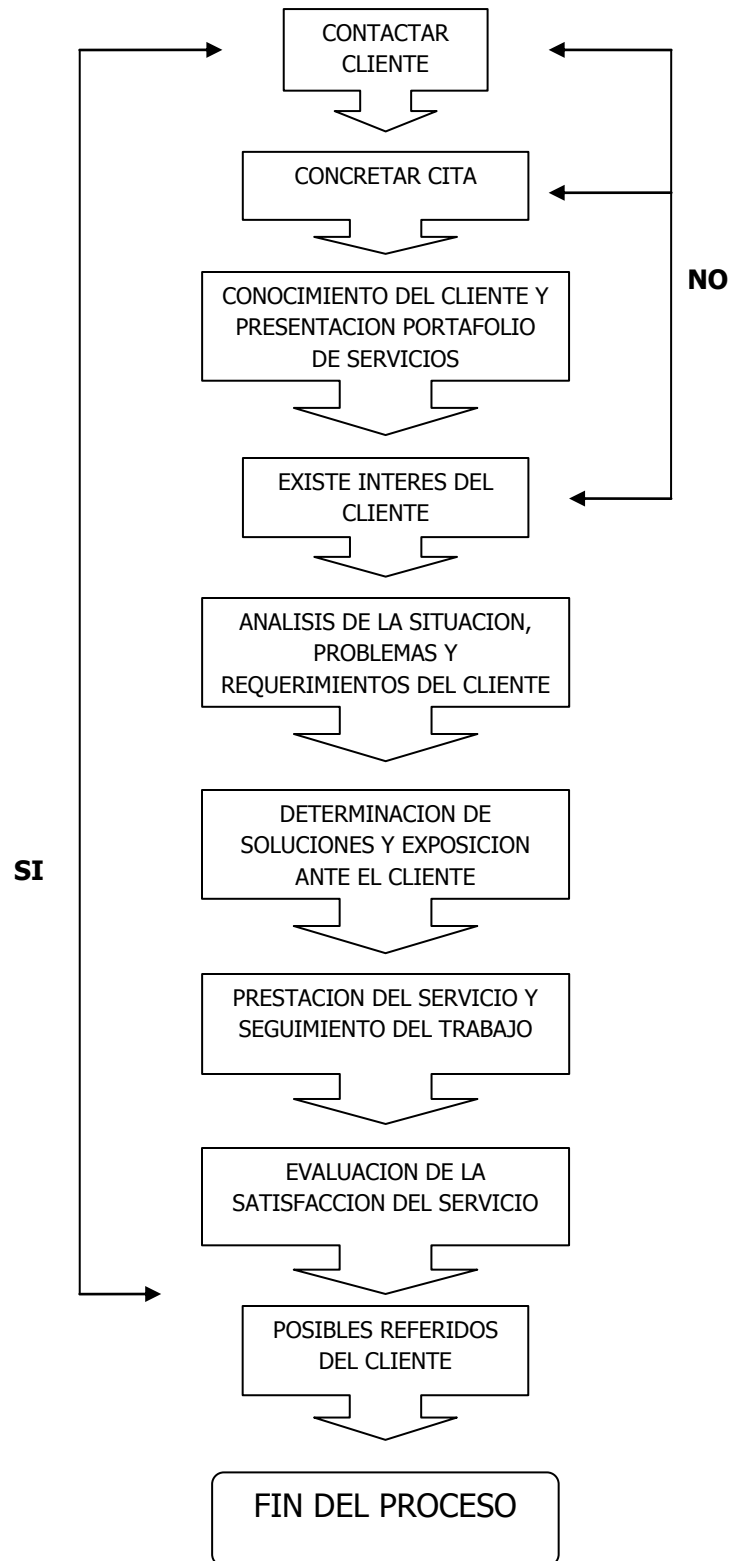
CONTACTAR CLIENTE

CONCRETAR CITA

NO

CONOCIMIENTO DEL CLIENTE Y PRESENTACION PORTAFOLIO DE SERVICIOS

EXISTE INTERES DEL CLIENTE

ANALISIS DE LA SITUACION, PROBLEMAS Y REQUERIMIENTOS DEL CLIENTE

SI

DETERMINACION DE SOLUCIONES Y EXPOSICION ANTE EL CLIENTE

PRESTACION DEL SERVICIO Y SEGUIMIENTO DEL TRABAJO

EVALUACION DE LA SATISFACCION DEL SERVICIO

POSIBLES REFERIDOS DEL CLIENTE

FIN DEL PROCESO